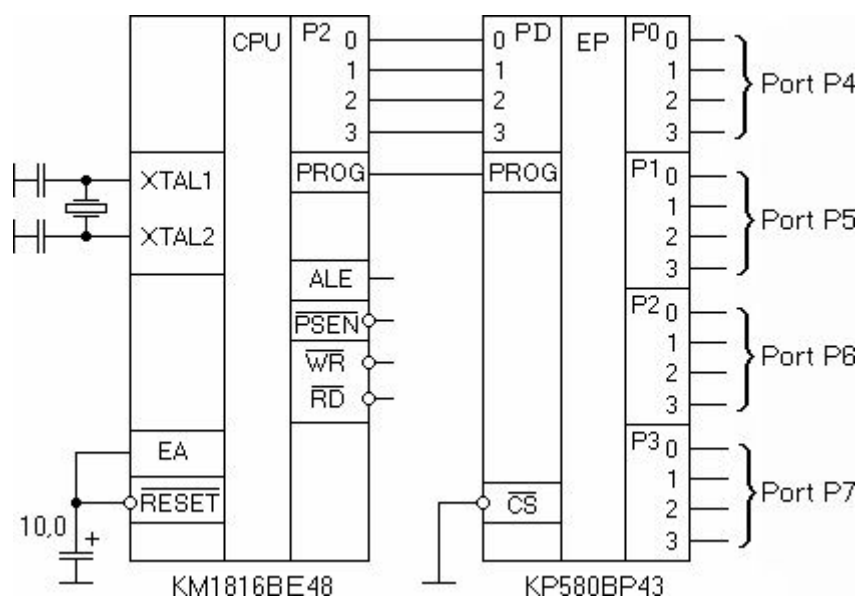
CPU
P2 0
1
2
3
XTAL1
XTAL2
PROG
ALE
$\overline{PSEN}$
$\overline{WR}$
$\overline{RD}$
EA
$\overline{RESET}$
10,0
+
KM1816BE48

0 PD
1
2
3
EP
PROG
$\overline{CS}$
KP580BP43

P0 0
1
2
3
Port P4
P1 0
1
2
3
Port P5
P2 0
1
2
3
Port P6
P3 0
1
2
3
Port P7